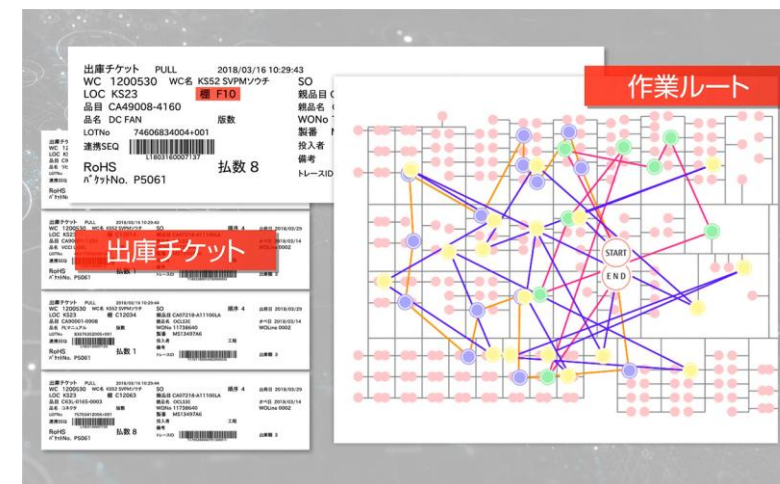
出庫チケット PULL 2018/03/16 10:29:43
WC 1200530 WC名 KS52 SVPMソウチ SO
LOC KS23 棚 F10
品目 CA49008-4160
品名 DC FAN 版数
LOTNo 74606834004+001
連携SEQ
L1803160007137
RoHS 払数 8
バケットNo. P5061

親品目 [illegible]
親品名 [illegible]
WONo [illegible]
製番 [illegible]
投入者
備考
トレースID

出庫チケット

出庫チケット PULL 2018/03/16 10:29:44
WC 1200530 WC名 KS52 SVPMソウチ SO 順序 4 出荷日 2018/03/29
LOC KS23 棚 C12034 親品目 CA07218-A11100LA
品目 CA90001-0008
品名 PLマニュアル 版数 WONo 11738640 WOLine 0002
LOTNo
連携SEQ
RoHS 払数 1
バケットNo. P5061

出庫チケット PULL 2018/03/16 10:29:44
WC 1200530 WC名 KS52 SVPMソウチ SO 順序 4 出荷日 2018/03/29
LOC KS23 棚 C12063 親品目 CA07218-A11100LA
品目 CXSL-0165-0000
品名 コネクタ 版数 WONo 11738640 WOLine 0002
製番 MS13497A6
RoHS 払数 8
バケットNo. P5061

作業ルート

START
END